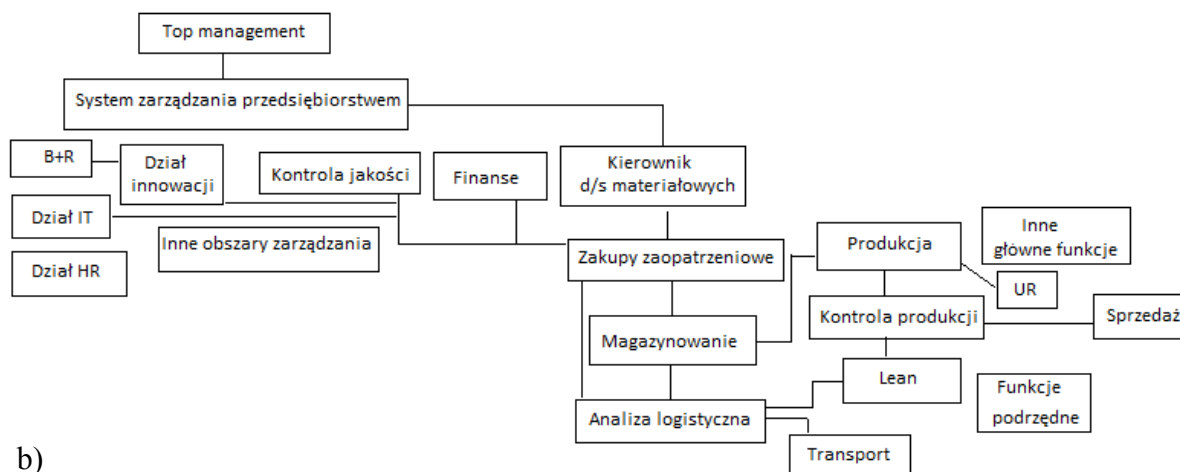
Top management

System zarządzania przedsiębiorstwem

B+R

Dział innowacji

Kontrola jakości

Finanse

Kierownik d/s materiałowych

Dział IT

Inne obszary zarządzania

Dział HR

Zakupy zaopatrzeniowe

Produkcja

Inne główne funkcje

UR

Kontrola produkcji

Sprzedaż

Magazynowanie

Lean

Funkcje podrzędne

Analiza logistyczna

Transport

b)